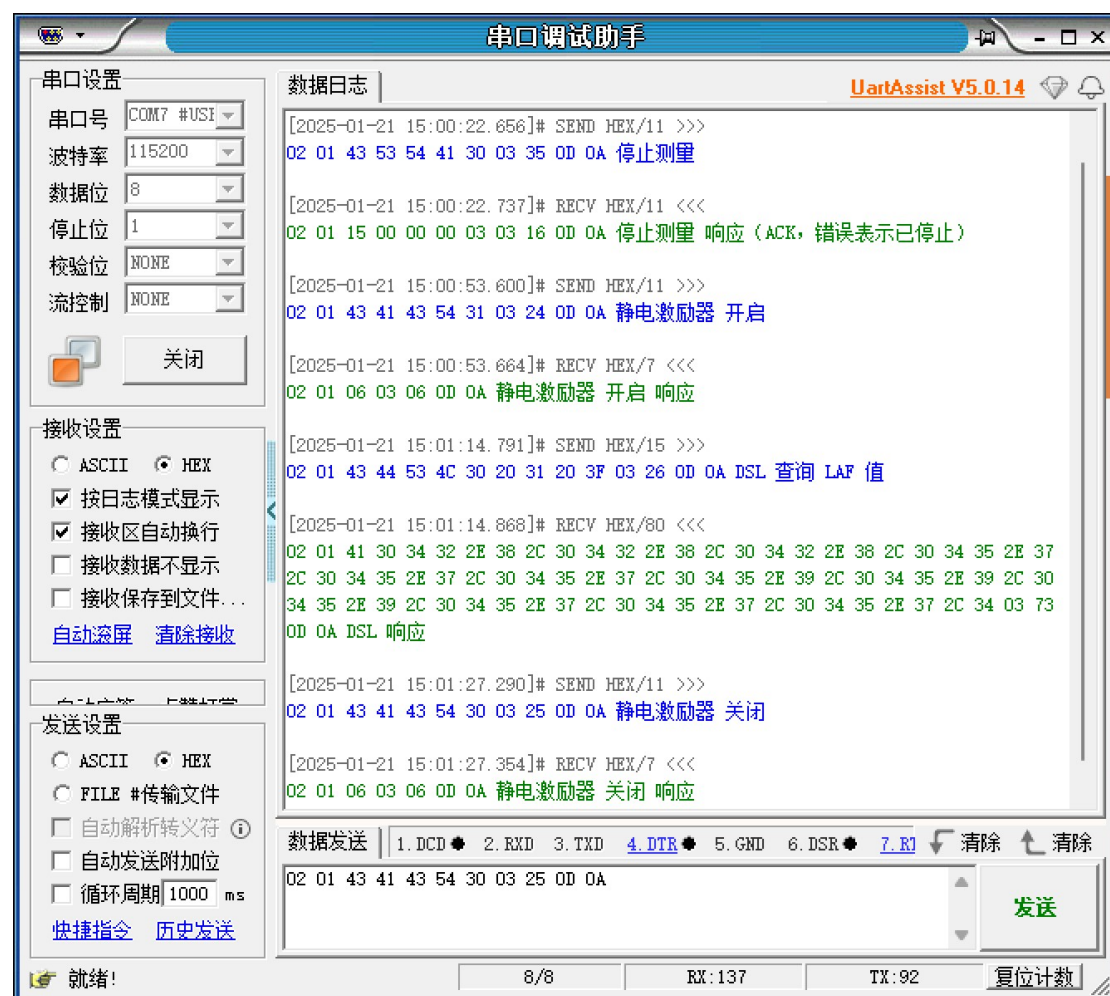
串口调试助手

串口设置
串口号 COM7 #USI
波特率 115200
数据位 8
停止位 1
校验位 NONE
流控制 NONE
关闭

接收设置
ASCII HEX
按日志模式显示
接收区自动换行
接收数据不显示
接收保存到文件...
自动滚屏 清除接收

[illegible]

发送设置
ASCII HEX
FILE #传输文件
自动解析转义符
自动发送附加位
循环周期 1000 ms
快捷指令 历史发送

数据日志
UartAssist V5.0.14

[2025-01-21 15:00:22.656]# SEND HEX/11 >>>
02 01 43 53 54 41 30 03 35 0D 0A 停止测量

[2025-01-21 15:00:22.737]# RECV HEX/11 <<<
02 01 15 00 00 00 03 03 16 0D 0A 停止测量 响应（ACK，错误表示已停止）

[2025-01-21 15:00:53.600]# SEND HEX/11 >>>
02 01 43 41 43 54 31 03 24 0D 0A 静电激励器 开启

[2025-01-21 15:00:53.664]# RECV HEX/7 <<<
02 01 06 03 06 0D 0A 静电激励器 开启 响应

[2025-01-21 15:01:14.791]# SEND HEX/15 >>>
02 01 43 44 53 4C 30 20 31 20 3F 03 26 0D 0A DSL 查询 LAF 值

[2025-01-21 15:01:14.868]# RECV HEX/80 <<<
02 01 41 30 34 32 2E 38 2C 30 34 32 2E 38 2C 30 34 32 2E 38 2C 30 34 35 2E 37 2C 30 34 35 2E 37 2C 30 34 35 2E 37 2C 30 34 35 2E 39 2C 30 34 35 2E 39 2C 30 34 35 2E 39 2C 30 34 35 2E 37 2C 30 34 35 2E 37 2C 30 34 35 2E 37 2C 34 03 73 0D 0A DSL 响应

[2025-01-21 15:01:27.290]# SEND HEX/11 >>>
02 01 43 41 43 54 30 03 25 0D 0A 静电激励器 关闭

[2025-01-21 15:01:27.354]# RECV HEX/7 <<<
02 01 06 03 06 0D 0A 静电激励器 关闭 响应

数据发送 1.DCD 2.RXD 3.TXD 4.DTR 5.GND 6.DSR 7.R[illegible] 清除 清除
02 01 43 41 43 54 30 03 25 0D 0A
发送

就绪! 8/8 RX:137 TX:92 复位计数